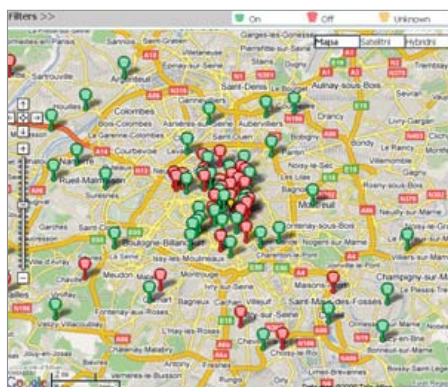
Filters >>

On Off Unknown

Mapa Satelitní Hybridní

Sartrouville
Houilles
Colombes
Bois-Colombes
La Garenne-Colombes
Courbevoie
Nanterre
Rueil-Malmaison
Suresnes
Saint-Denis
Aulnay-sous-Bois
Aubervilliers
Drancy
Pantin
Bobigny
Noisy-le-Sec
Bagnolet
Montreuil
Fontenay-sous-Bois
Neuilly-sur-Marne
Garches
Boulogne-Billancourt
Issy-les-Moulineaux
Meudon
Montrouge
Charenton-le-Pont
Ville-d'Avray
Clamart
Bagneux
Cachan
Villejuif
Vitry-sur-Seine
Maisons-Alfort
Saint-Maur-des-Fossés
Champigny-sur-Marne
Fontenay-aux-Roses
L'Haÿ-les-Roses
Choisy-le-Roi
Sevran
Livry-Gargan
Villemomble
Le Raincy
Pierrefitte-sur-Seine
Garges-lès-Gonesse
Épinay-sur-Seine
Sannois
Argenteuil
Google